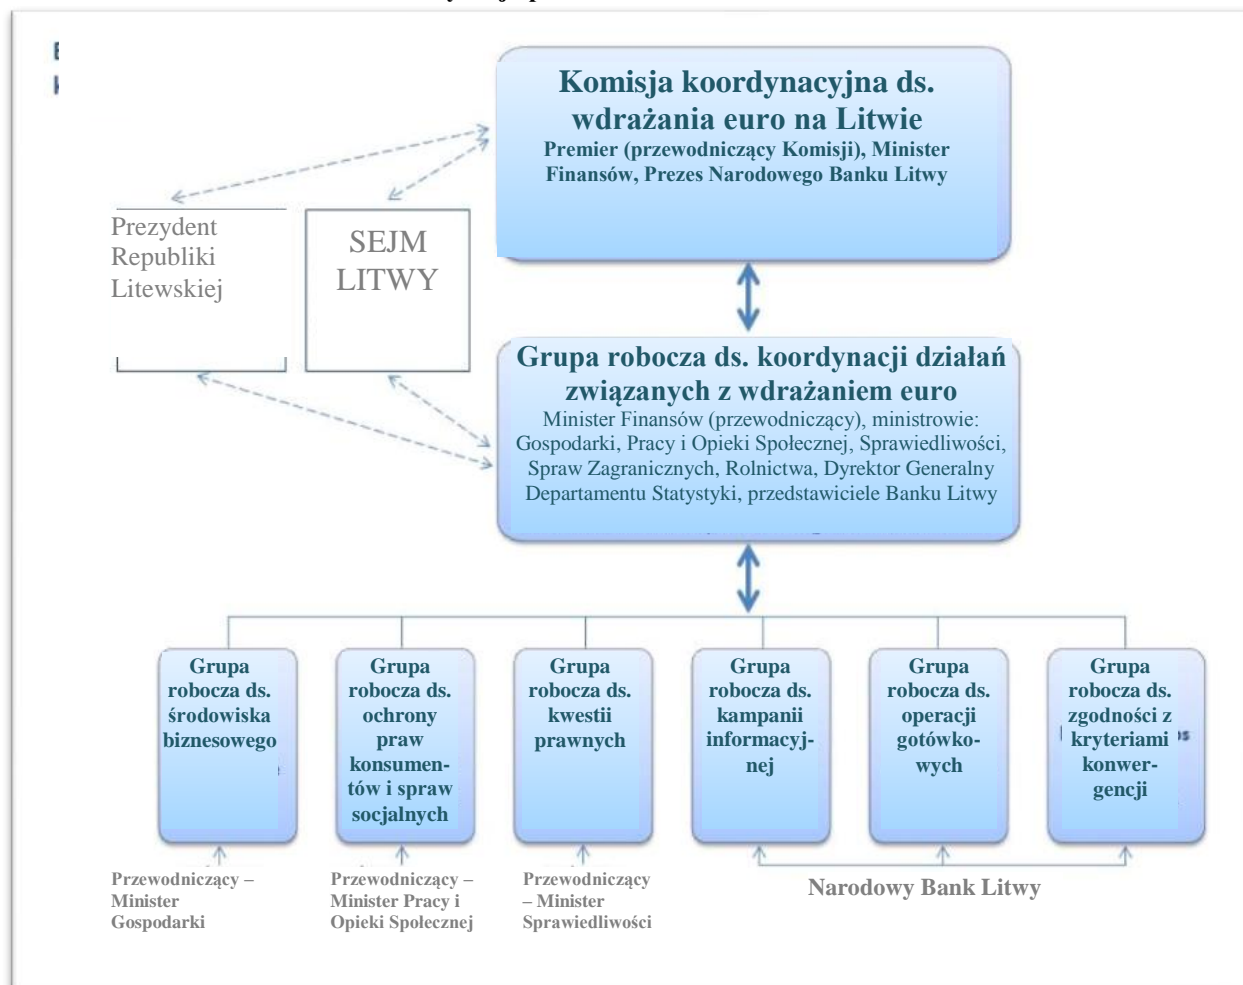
Komisja koordynacyjna ds. wdrażania euro na Litwie
Premier (przewodniczący Komisji), Minister Finansów, Prezes Narodowego Banku Litwy

Prezydent Republiki Litewskiej

SEJM LITWY

Grupa robocza ds. koordynacji działań związanych z wdrażaniem euro
Minister Finansów (przewodniczący), ministrowie: Gospodarki, Pracy i Opieki Społecznej, Sprawiedliwości, Spraw Zagranicznych, Rolnictwa, Dyrektor Generalny Departamentu Statystyki, przedstawiciele Banku Litwy

Grupa robocza ds. środowiska biznesowego

Grupa robocza ds. ochrony praw konsumentów i spraw socjalnych

Grupa robocza ds. kwestii prawnych

Grupa robocza ds. kampanii informacyjnej

Grupa robocza ds. operacji gotówkowych

Grupa robocza ds. zgodności z kryteriami konwergencji

Przewodniczący – Minister Gospodarki

Przewodniczący – Minister Pracy i Opieki Społecznej

Przewodniczący – Minister Sprawiedliwości

Narodowy Bank Litwy